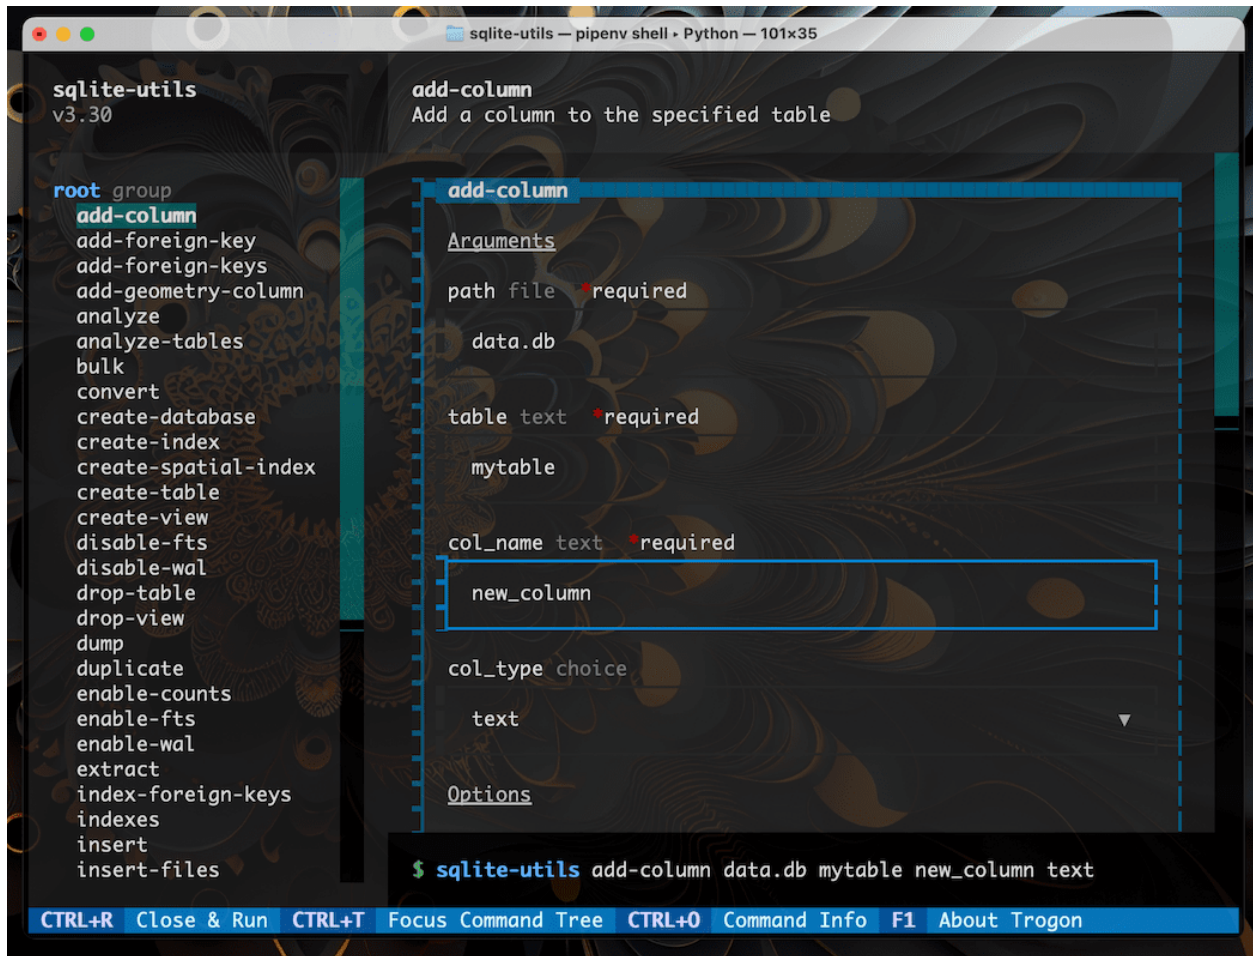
sqlite-utils — pipenv shell ▸ Python — 101×35

sqlite-utils
v3.30

add-column
Add a column to the specified table

root group
add-column
add-foreign-key
add-foreign-keys
add-geometry-column
analyze
analyze-tables
bulk
convert
create-database
create-index
create-spatial-index
create-table
create-view
disable-fts
disable-wal
drop-table
drop-view
dump
duplicate
enable-counts
enable-fts
enable-wal
extract
index-foreign-keys
indexes
insert
insert-files

add-column

Arguments

path file *required

data.db

table text *required

mytable

col_name text *required

new_column

col_type choice

text ▼

Options

$ sqlite-utils add-column data.db mytable new_column text

CTRL+R Close & Run CTRL+T Focus Command Tree CTRL+O Command Info F1 About Trogon